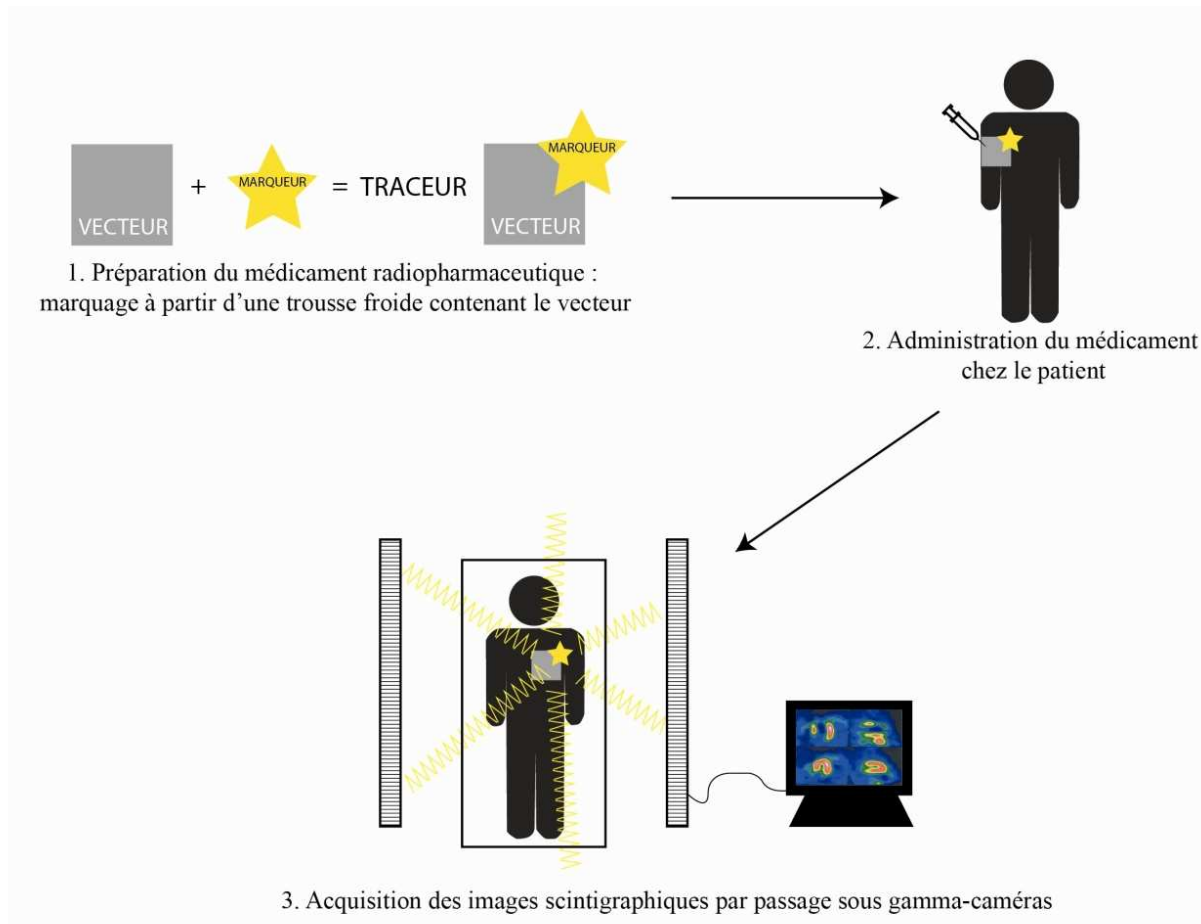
VECTEUR + MARQUEUR = TRACEUR MARQUEUR VECTEUR

1. Préparation du médicament radiopharmaceutique : marquage à partir d'une trousse froide contenant le vecteur

2. Administration du médicament chez le patient

3. Acquisition des images scintigraphiques par passage sous gamma-caméras